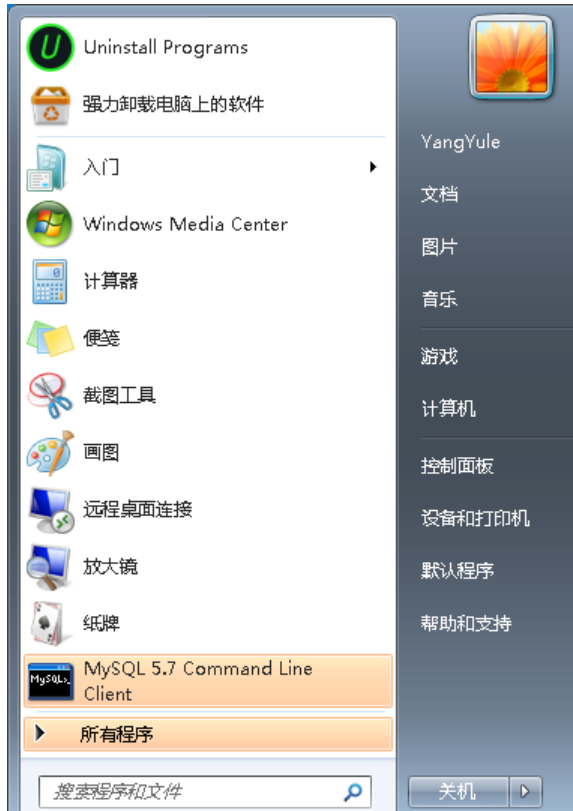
Uninstall Programs
强力卸载电脑上的软件
入门
Windows Media Center
计算器
便笺
截图工具
画图
远程桌面连接
放大镜
纸牌
MySQL 5.7 Command Line Client
所有程序
搜索程序和文件

YangYule
文档
图片
音乐
游戏
计算机
控制面板
设备和打印机
默认程序
帮助和支持
关机